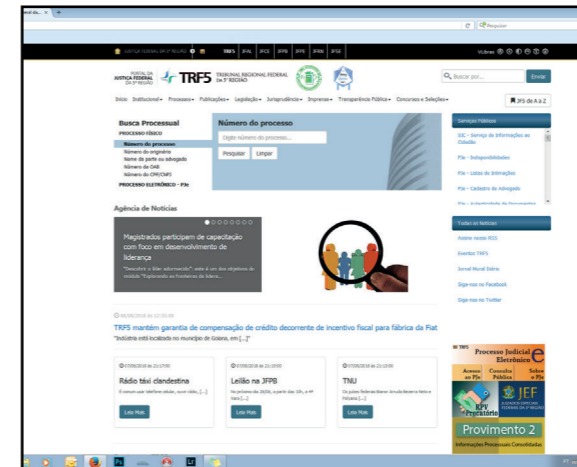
Portal da... +

Pesquisar

JUSTIÇA FEDERAL DA 5ª REGIÃO TRF5 JFAL JFCE JFPB JFPE JFRN JFSE

PORTAL DA JUSTIÇA FEDERAL DA 5ª REGIÃO TRF5 TRIBUNAL REGIONAL FEDERAL DA 5ª REGIÃO

Buscar por... Enviar

Início Institucional Processos Publicações Legislação Jurisprudência Imprensa Transparência Pública Concursos e Seleções

TRF5 de A a Z

Busca Processual
PROCESSO FÍSICO
Número do processo
Número de originário
Nome da parte ou advogado
Número da OAB
Número do CPF/CNPJ
PROCESSO ELETRÔNICO - PJe

Número do processo
Digite número do processo...
Pesquisar Limpar

Serviços Públicos
SIC - Serviço de Informações ao Cidadão
PJe - Indisponibilidades
PJe - Listas de Intimações
PJe - Cadastro de Advogado

Agência de Notícias

Magistrados participam de capacitação com foco em desenvolvimento de liderança
"Descobrir o líder adormecido", este é um dos objetivos do módulo "Explorando as fronteiras da lidera...

Todas as Notícias
Assine nosso RSS
Eventos TRF5
Jornal Mural Diário
Siga-nos no Facebook
Siga-nos no Twitter

07/08/2018 às 22:20:00

TRF5 mantém garantia de compensação de crédito decorrente de incentivo fiscal para fábrica da Fiat
"Indústria está localizada no município de Goiana, em [...]"

07/08/2018 às 22:17:00
Rádio táxi clandestina
Ler Mais

07/08/2018 às 22:10:00
Leilão na JFPB
Ler Mais

07/08/2018 às 22:10:00
TNU
Ler Mais

Processo Judicial Eletrônico
Acesso ao PJe Consulta Pública Sobre o PJe
JEF
RPV Precatório
Provimento 2
Informações Processuais Consolidadas